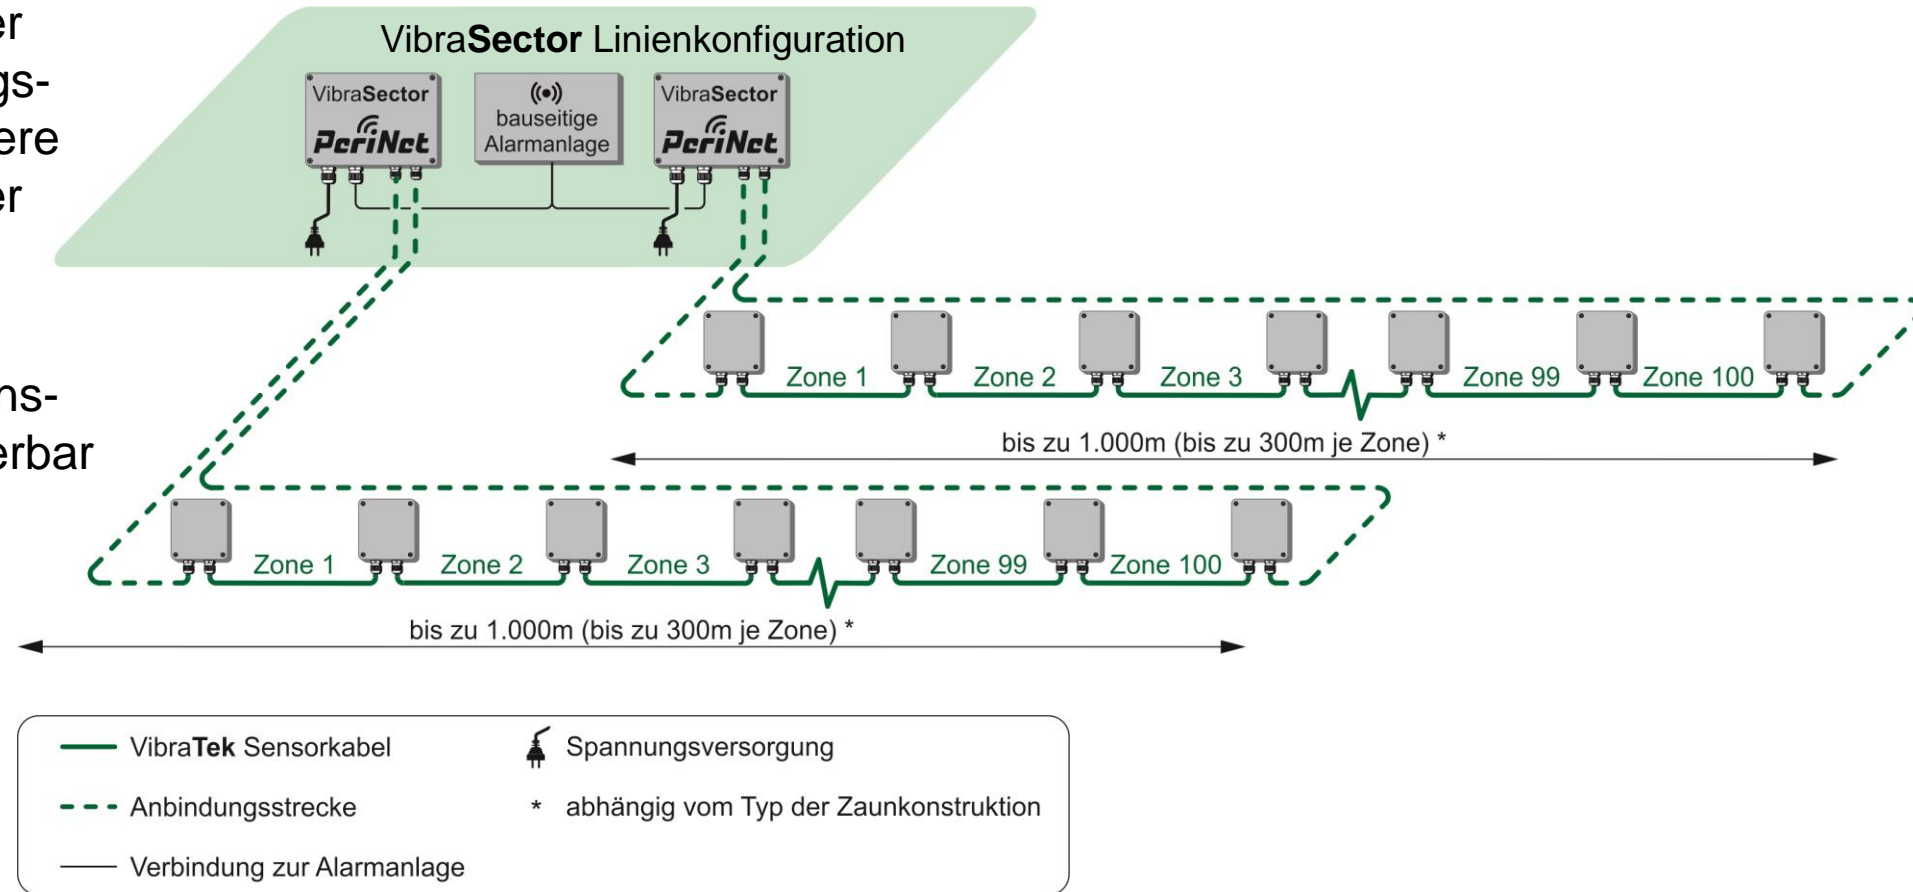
er
gs-
ere
er

ns-
erbar

VibraSector Linienkonfiguration

VibraSector
PeriNet

bauseitige Alarmanlage

VibraSector
PeriNet

Zone 1 Zone 2 Zone 3 Zone 99 Zone 100

bis zu 1.000m (bis zu 300m je Zone) *

Zone 1 Zone 2 Zone 3 Zone 99 Zone 100

bis zu 1.000m (bis zu 300m je Zone) *

VibraTek Sensorkabel
Anbindungsstrecke
Verbindung zur Alarmanlage
Spannungsversorgung
* abhängig vom Typ der Zaunkonstruktion